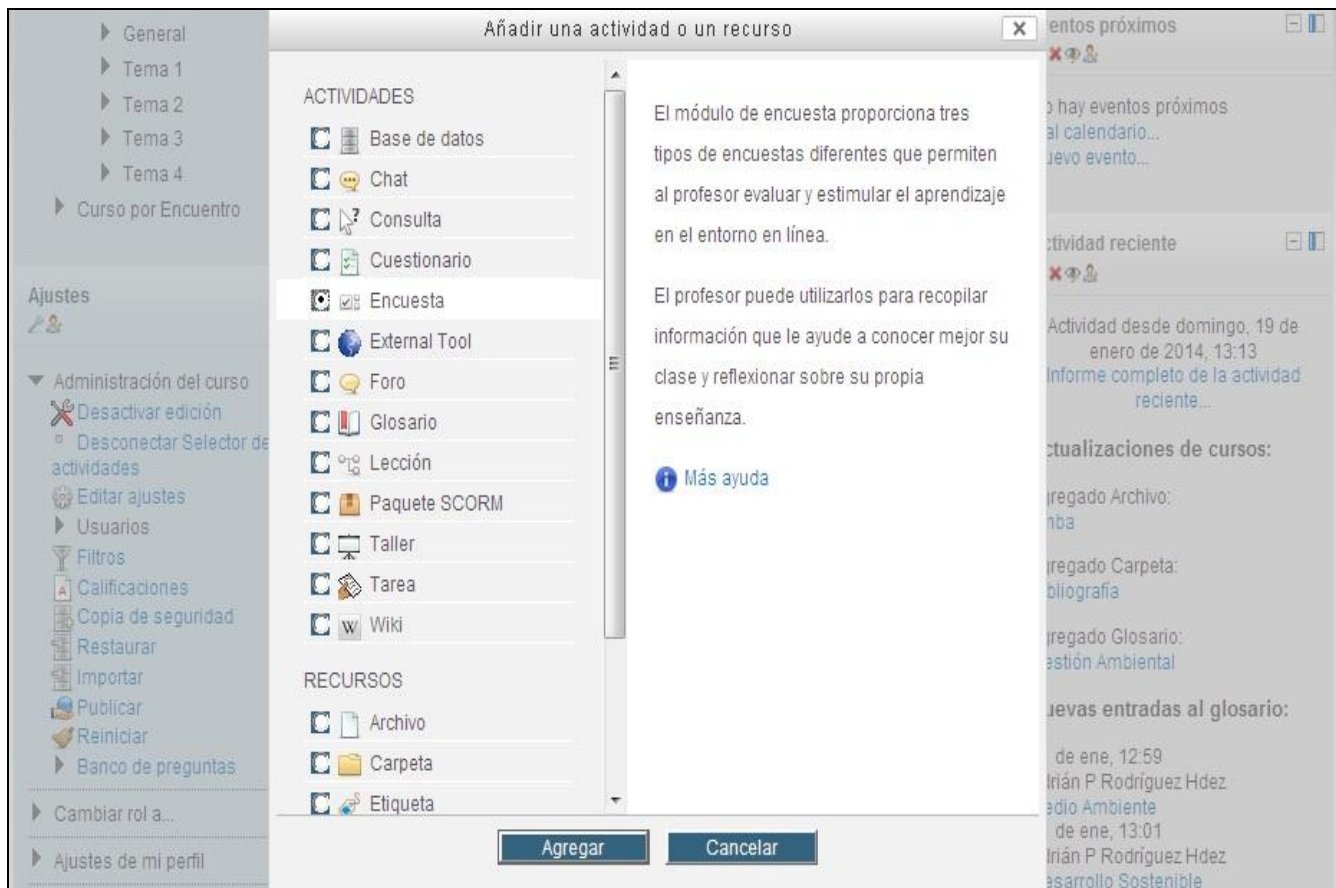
General
Tema 1
Tema 2
Tema 3
Tema 4
Curso por Encuentro

Ajustes

Administración del curso
Desactivar edición
Desconectar Selector de actividades
Editar ajustes
Usuarios
Filtros
Calificaciones
Copia de seguridad
Restaurar
Importar
Publicar
Reiniciar
Banco de preguntas
Cambiar rol a...
Ajustes de mi perfil

Añadir una actividad o un recurso

ACTIVIDADES
Base de datos
Chat
Consulta
Cuestionario
Encuesta
External Tool
Foro
Glosario
Lección
Paquete SCORM
Taller
Tarea
Wiki

RECURSOS
Archivo
Carpeta
Etiqueta

El módulo de encuesta proporciona tres tipos de encuestas diferentes que permiten al profesor evaluar y estimular el aprendizaje en el entorno en línea.

El profesor puede utilizarlos para recopilar información que le ayude a conocer mejor su clase y reflexionar sobre su propia enseñanza.

Más ayuda

Agregar
Cancelar

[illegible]entos próximos

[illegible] hay eventos próximos
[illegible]al calendario...
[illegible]uevo evento...

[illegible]tividad reciente

Actividad desde domingo, 19 de enero de 2014, 13:13
Informe completo de la actividad reciente...

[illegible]ctualizaciones de cursos:
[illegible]gregado Archivo:
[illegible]nba
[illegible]gregado Carpeta:
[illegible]bliografía
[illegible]gregado Glosario:
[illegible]estión Ambiental

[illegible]uevas entradas al glosario:
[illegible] de ene, 12:59
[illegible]rián P Rodríguez Hdez
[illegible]edio Ambiente
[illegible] de ene, 13:01
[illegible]rián P Rodríguez Hdez
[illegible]esarrollo Sostenible